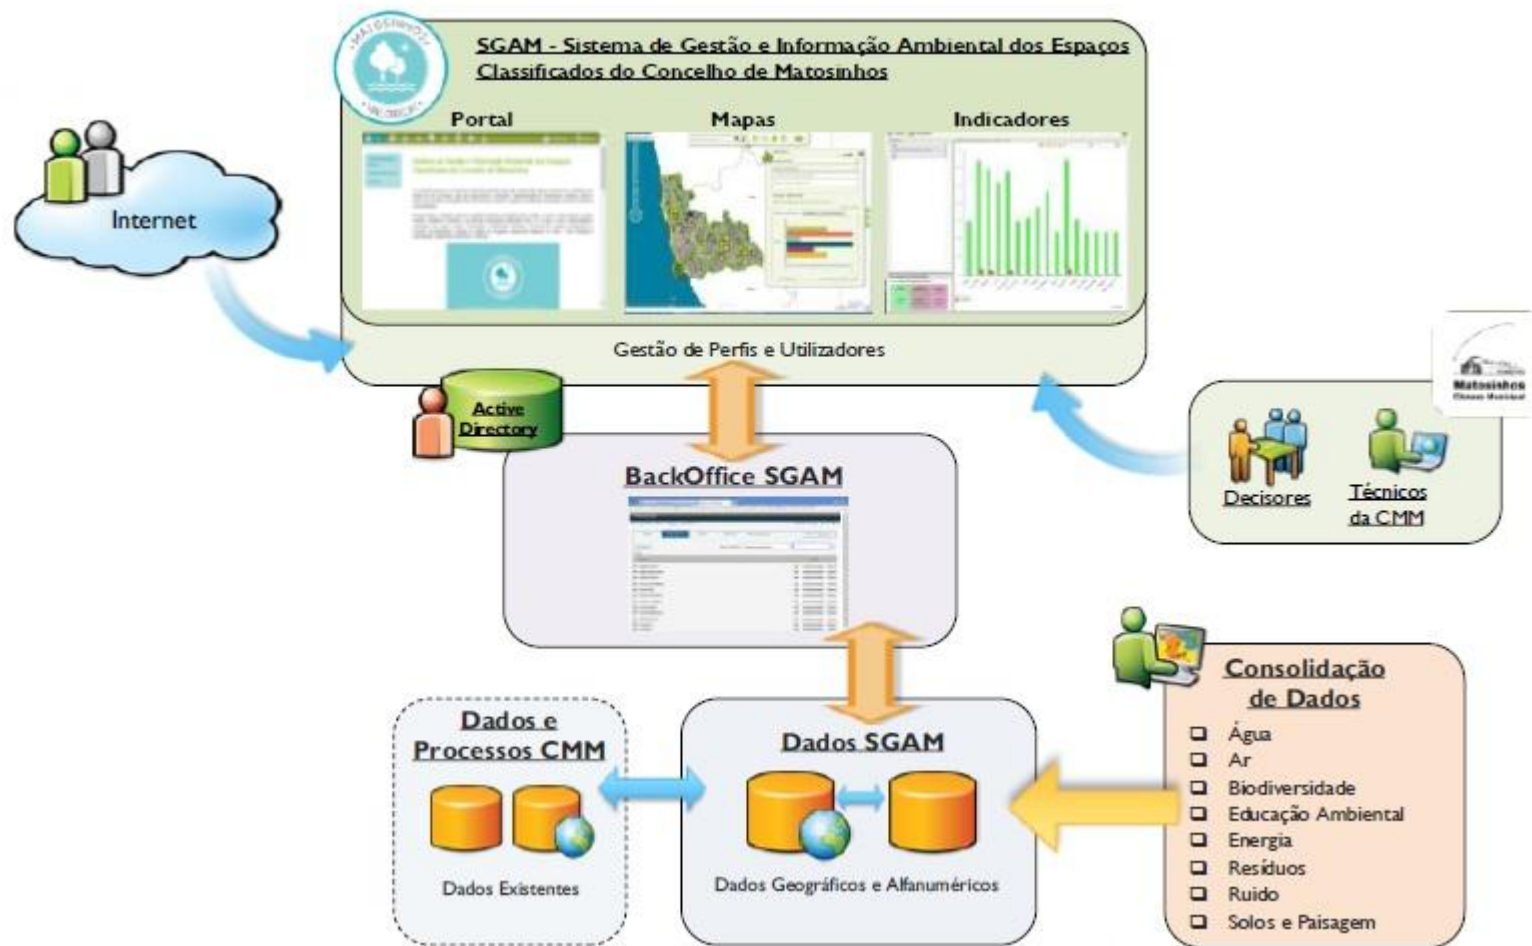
SGAM - Sistema de Gestão e Informação Ambiental dos Espaços Classificados do Concelho de Matosinhos

Portal

Mapas

Indicadores

Internet

Gestão de Perfis e Utilizadores

Active Directory

BackOffice SGAM

Matosinhos

Decisores

Técnicos da CMM

Consolidação de Dados

- Água
- Ar
- Biodiversidade
- Educação Ambiental
- Energia
- Resíduos
- Ruido
- Solos e Paisagem

Dados e Processos CMM

Dados Existentes

Dados SGAM

Dados Geográficos e Alfanuméricos